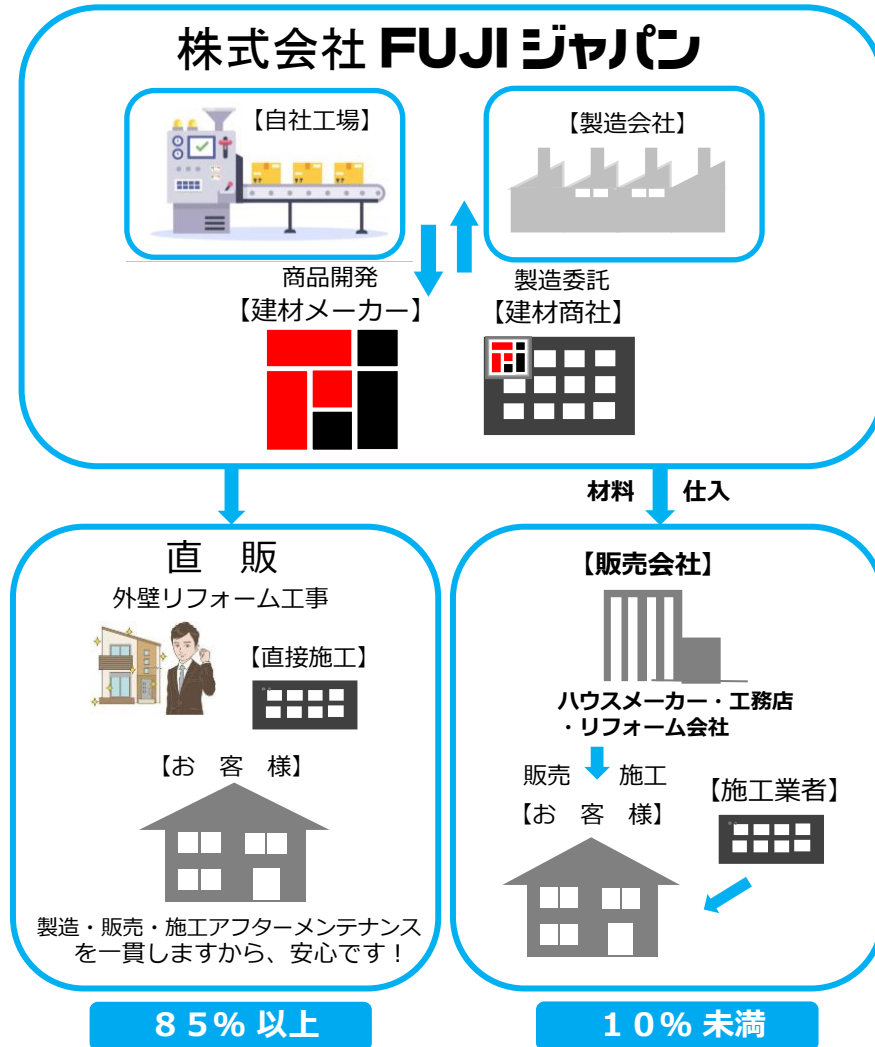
株式会社 FUJIジャパン

【自社工場】

【製造会社】

商品開発

製造委託

【建材メーカー】

【建材商社】

材料 仕入

直 販

外壁リフォーム工事

【直接施工】

【お 客 様】

製造・販売・施工アフターメンテナンスを一貫しますから、安心です！

【販売会社】

ハウスメーカー・工務店・リフォーム会社

販売 施工

【お 客 様】

【施工業者】

８５％以上

１０％未満